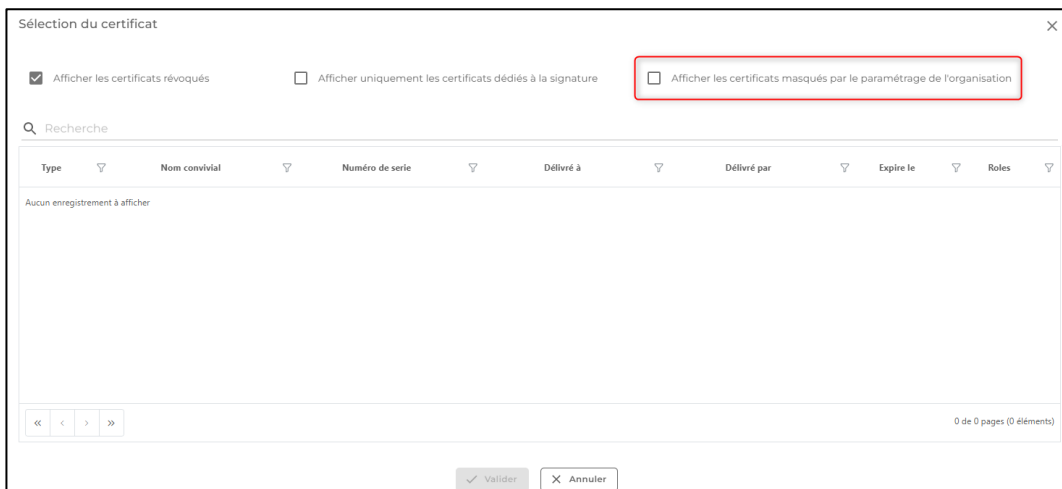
Sélection du certificat

×

Afficher les certificats révoqués

Afficher uniquement les certificats dédiés à la signature

Afficher les certificats masqués par le paramétrage de l'organisation

Recherche

| Type | Nom convivial | Numéro de serie | Délivré à | Délivré par | Expire le | Roles |
|---|---|---|---|---|---|---|

Aucun enregistrement à afficher

« ‹ › »

0 de 0 pages (0 éléments)

Valider

Annuler